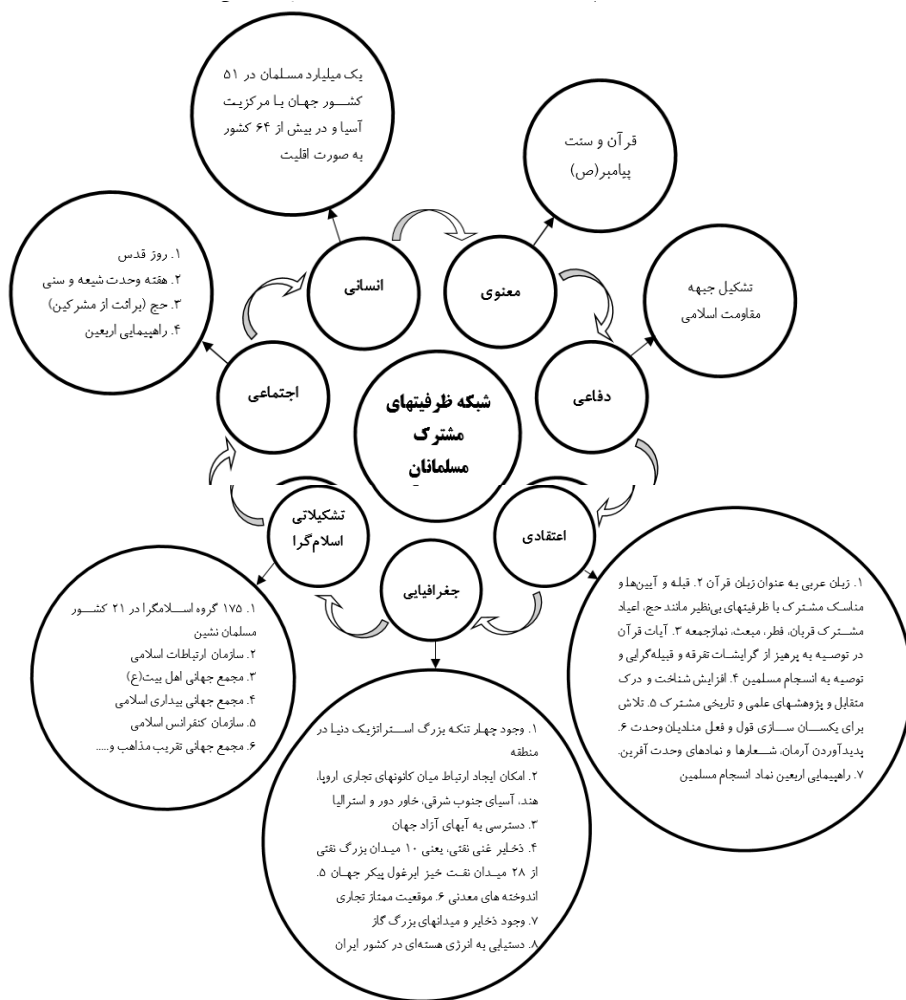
شبکه ظرفیتهای مشترک مسلمانان

انسانی

یک میلیارد مسلمان در ۵۱ کشـور جهـان بـا مرکزیت آسیا و در بیش از ۶۴ کشور به صورت اقلیت

معنوی

قرآن و سنت پیامبر(ص)

دفاعی

تشکیل جبهه مقاومت اسلامی

اجتماعی

۱. روز قدس
۲. هفته وحدت شیعه و سنی
۳. حج (برائت از مشرکین)
۴. راهپیمایی اربعین

اعتقادی

۱. زبان عربی به عنوان زبان قرآن ۲. قبله و آیینها و مناسک مشترک با ظرفیتهای بی‌نظیر مانند حج، اعیاد مشترک قربان، فطر، مبعث، نمازجمعه ۳. آیات قرآن در توصیه به پرهیز از گرایشـات تفرقه و قبیله‌گرایی و توصیه به انسجام مسلمین ۴. افزایش شناخت و درک متقابل و پژوهشهای علمی و تاریخی مشترک ۵. تلاش برای یکسـان سـازی قول و فعل منادیان وحدت ۶. پدیدآوردن آرمان، شـعارها و نمادهای وحدت آفرین. ۷. راهپیمایی اربعین نماد انسجام مسلمین

تشکیلاتی اسلام‌گرا

۱. ۱۷۵ گروه اسـلامگرا در ۲۱ کشـور مسلمان نشین
۲. سازمان ارتباطات اسلامی
۳. مجمع جهانی اهل بیت(ع)
۴. مجمع جهانی بیداری اسلامی
۵. سازمان کنفرانس اسلامی
۶. مجمع جهانی تقریب مذاهب و.....

جغرافیایی

۱. وجود چهار تنگه بزرگ اسـتراتژیک دنیا در منطقه
۲. امکان ایجاد ارتباط میان کانونهای تجاری اروپا، هند، آسیای جنوب شرقی، خاور دور و استرالیا
۳. دسترسی به آبهای آزاد جهان
۴. ذخایر غنی نفتی، یعنی ۱۰ میـدان بزرگ نفتی از ۲۸ میـدان نفت خیز ابرغول پیکر جهـان ۵. اندوخته های معدنی ۶. موقعیت ممتاز تجاری
۷. وجود ذخایر و میدانهای بزرگ گاز
۸. دستیابی به انرژی هسته‌ای در کشور ایران